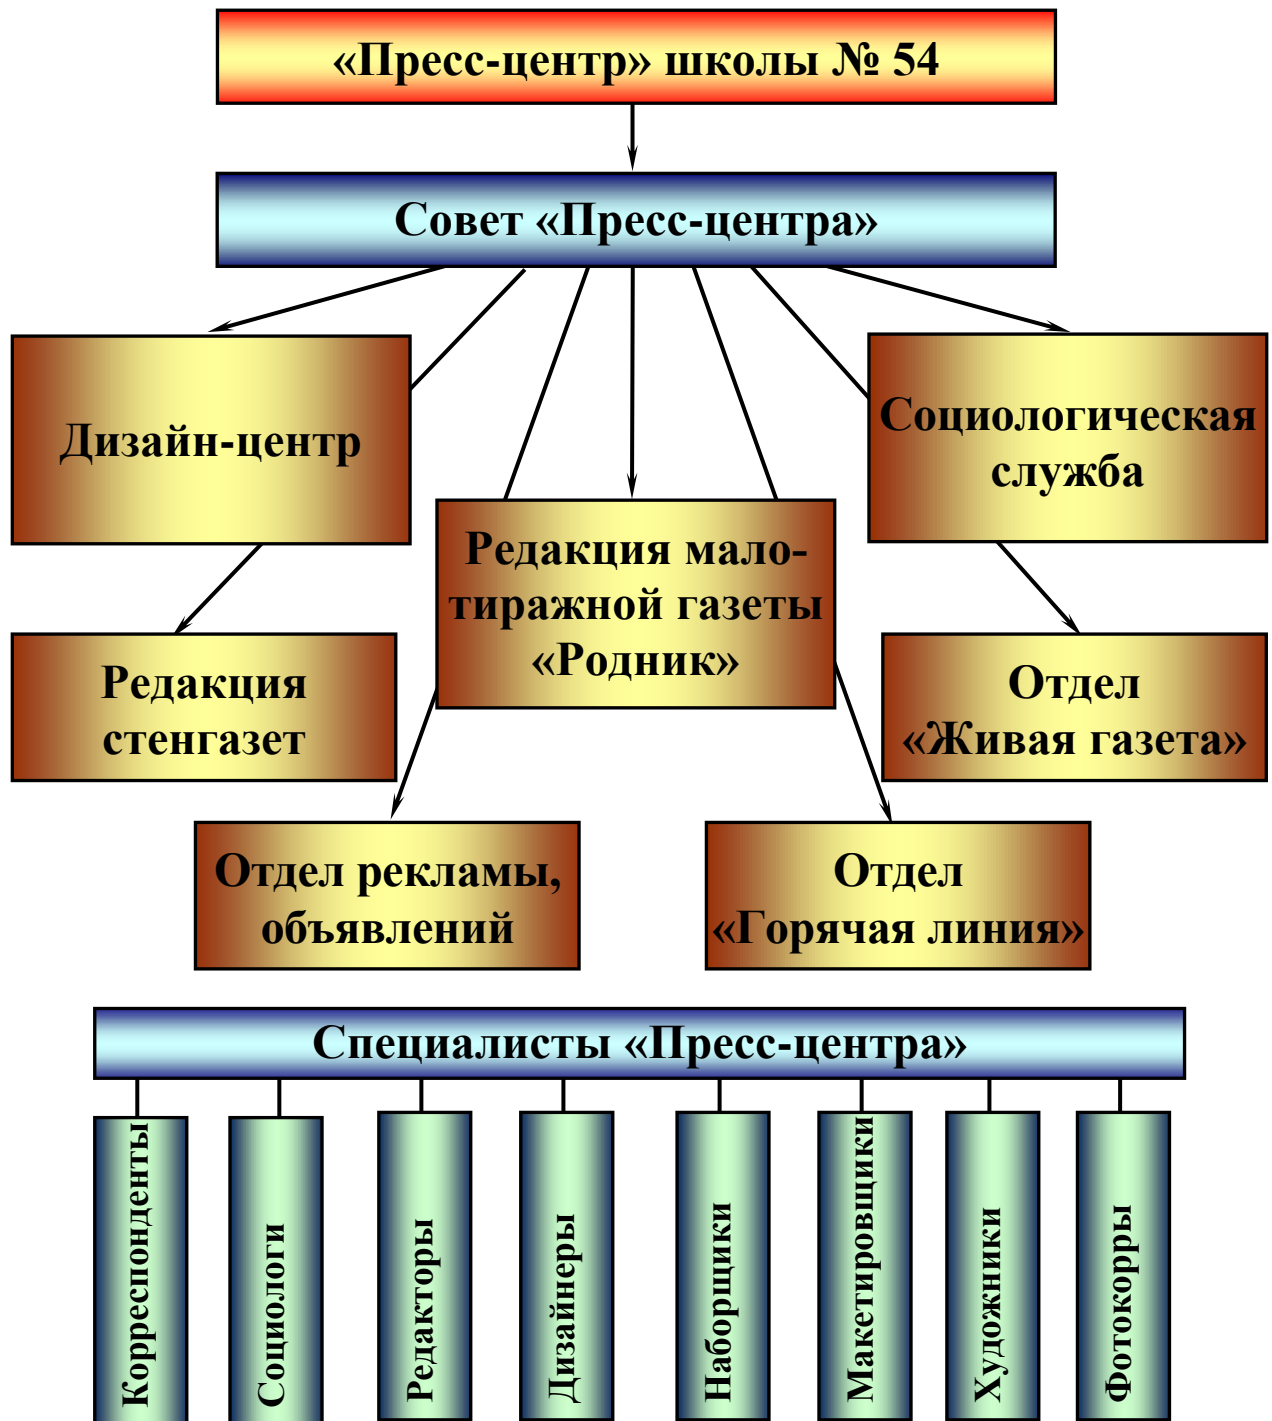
«Пресс-центр» школы № 54

Совет «Пресс-центра»

Дизайн-центр

Социологическая служба

Редакция малотиражной газеты «Родник»

Редакция стенгазет

Отдел «Живая газета»

Отдел рекламы, объявлений

Отдел «Горячая линия»

Специалисты «Пресс-центра»

Корреспонденты

Социологи

Редакторы

Дизайнеры

Наборщики

Макетировщики

Художники

Фотокорры